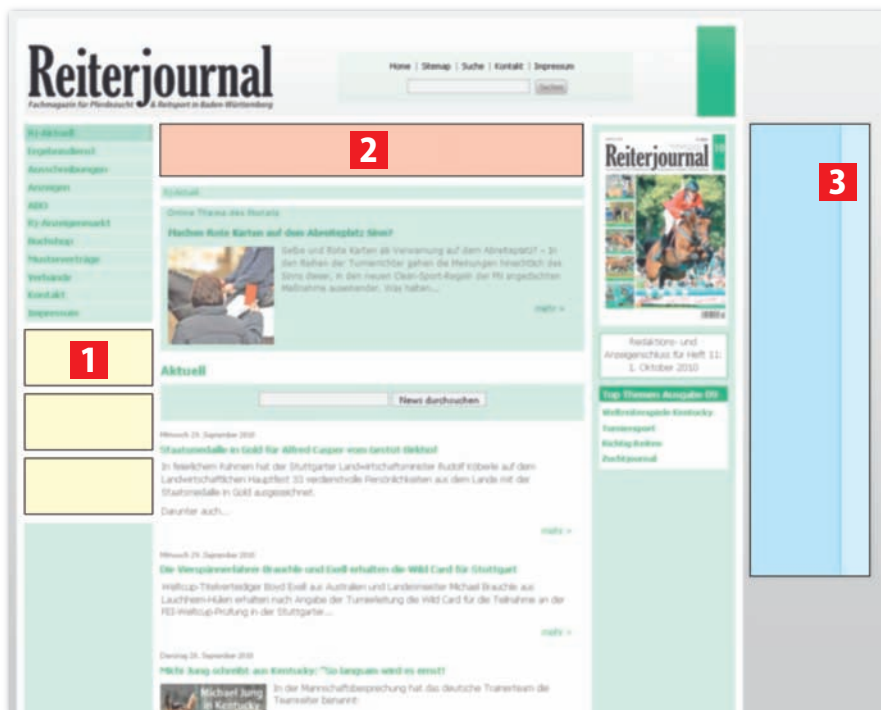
Reiterjournal
Fachmagazin für Pferdezucht & Reitsport in Baden-Württemberg

Home | Sitemap | Suche | Kontakt | Impressum

Suchen

RJ-Aktuell
Ergebnisdienst
Ausschreibungen
Anzeigen
ABO
Rj-Anzeigenmarkt
Buchshop
Mustervertrage
Verbände
Kontakt
Impressum

1

2

RJ-Aktuell

Online Thema des Monats

Machen Rote Karten auf dem Abreiteplatz Sinn?

Gelbe und Rote Karten als Verwarnung auf dem Abreiteplatz? – In den Reihen der Turnierrichter gehen die Meinungen hinsichtlich des Sinns dieser, in den neuen Clean-Sport-Regeln der FN angedachten Maßnahme auseinander. Was halten...

mehr »

Aktuell

News durchsuchen

Mittwoch 29. September 2010

Staatsmedaille in Gold für Alfred Casper vom Gestüt Birkhof

In feierlichem Rahmen hat der Stuttgarter Landwirtschaftsminister Rudolf Köberle auf dem Landwirtschaftlichen Hauptfest 33 verdienstvolle Persönlichkeiten aus dem Lande mit der Staatsmedaille in Gold ausgezeichnet.

Darunter auch...

mehr »

Mittwoch 29. September 2010

Die Vierspännerfahrer Brauchle und Exell erhalten die Wild Card für Stuttgart

Weltcup-Titelverteidiger Boyd Exell aus Australien und Landesmeister Michael Brauchle aus Lauchheim-Hülen erhalten nach Angabe der Turnierleitung die Wild Card für die Teilnahme an der FEI-Weltcup-Prüfung in der Stuttgarter...

mehr »

Dienstag 28. September 2010

Michi Jung schreibt aus Kentucky: "So langsam wird es ernst!"

Michael Jung in Kentucky

In der Mannschaftsbesprechung hat das deutsche Trainerteam die Teamreiter benannt

Reiterjournal

Redaktions- und Anzeigenschluss für Heft 11: 1. Oktober 2010

Top Themen Ausgabe 09
Weltreiterspiele Kentucky
Turniersport
Richtig Reiten
Zuchtjournal

3